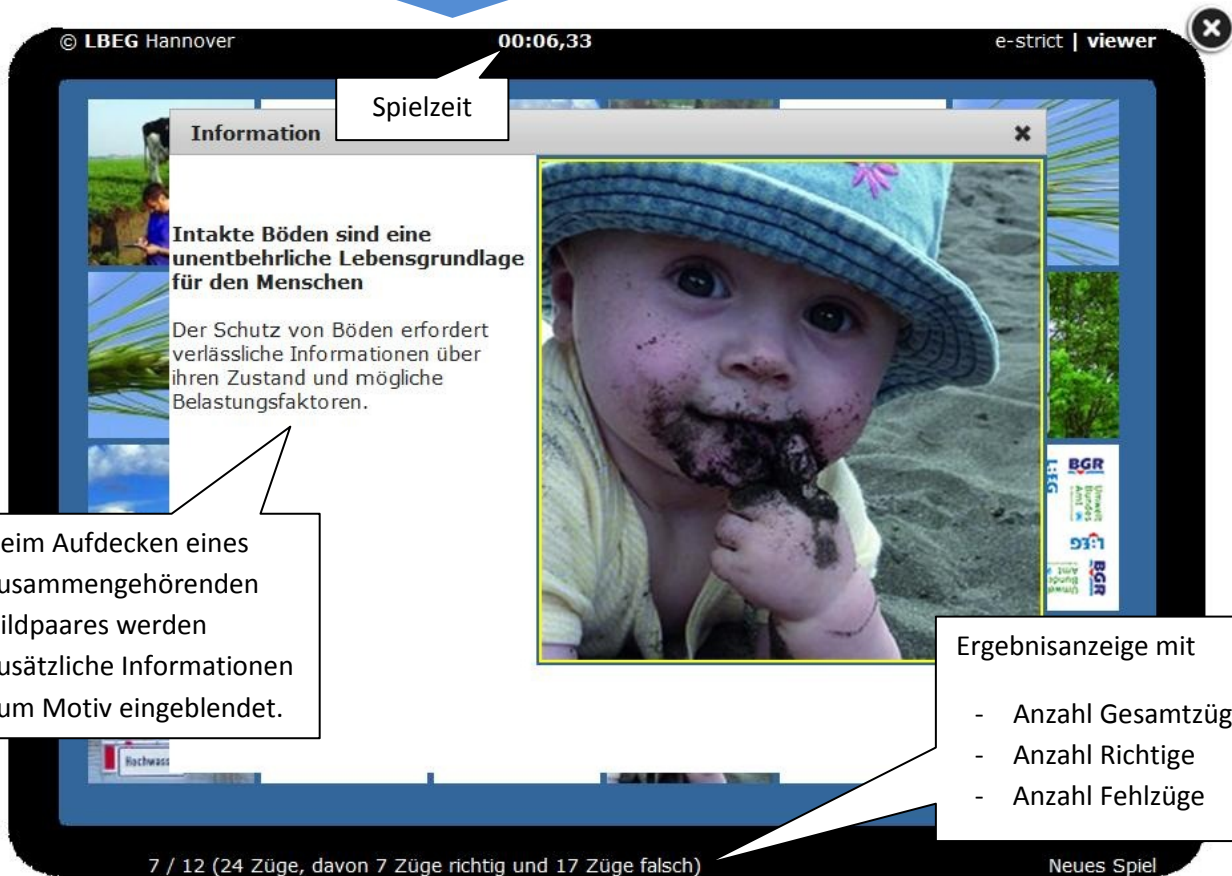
© LBEG Hannover
00:06,33
e-strict | viewer

Spielzeit

Information

Intakte Böden sind eine unentbehrliche Lebensgrundlage für den Menschen

Der Schutz von Böden erfordert verlässliche Informationen über ihren Zustand und mögliche Belastungsfaktoren.

eim Aufdecken eines usammengehörenden ildpaares werden usätzliche Informationen um Motiv eingeblendet.

BGR
LBEG
BGR

Ergebnisanzeige mit

- Anzahl Gesamtzüg
- Anzahl Richtige
- Anzahl Fehlzüge

Hochwass

7 / 12 (24 Züge, davon 7 Züge richtig und 17 Züge falsch)
Neues Spiel